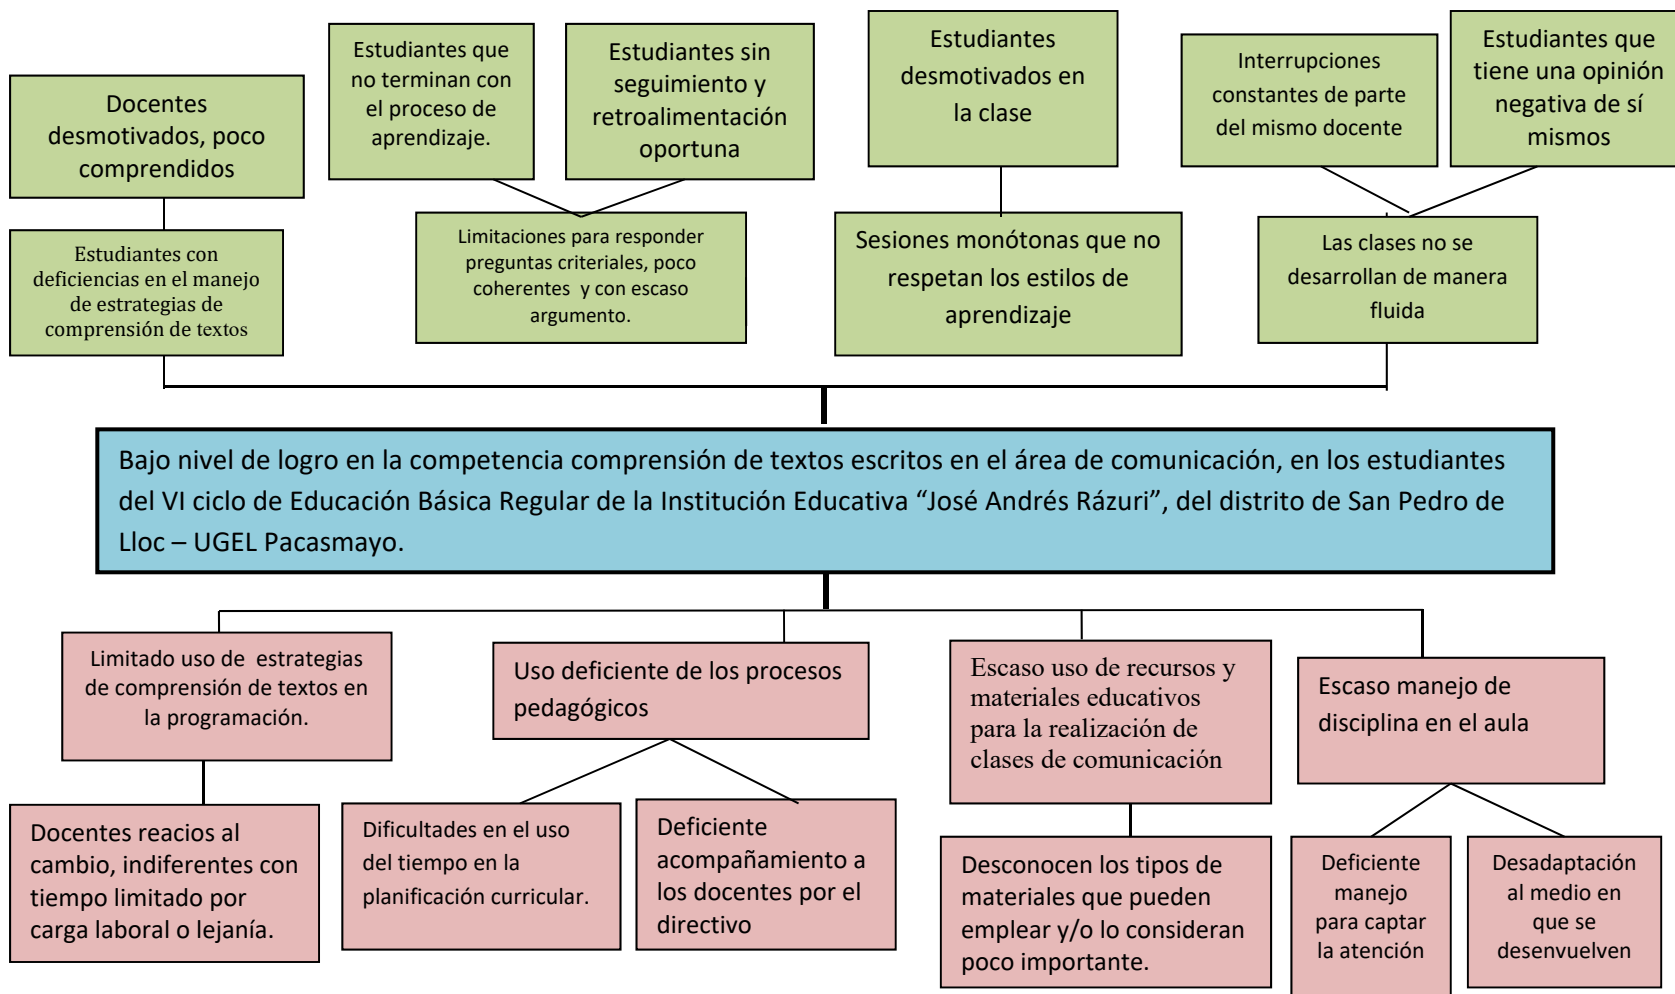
Docentes desmotivados, poco comprendidos

Estudiantes con deficiencias en el manejo de estrategias de comprensión de textos

Estudiantes que no terminan con el proceso de aprendizaje.

Estudiantes sin seguimiento y retroalimentación oportuna

Limitaciones para responder preguntas criteriales, poco coherentes y con escaso argumento.

Estudiantes desmotivados en la clase

Sesiones monótonas que no respetan los estilos de aprendizaje

Interrupciones constantes de parte del mismo docente

Estudiantes que tiene una opinión negativa de sí mismos

Las clases no se desarrollan de manera fluida

Bajo nivel de logro en la competencia comprensión de textos escritos en el área de comunicación, en los estudiantes del VI ciclo de Educación Básica Regular de la Institución Educativa “José Andrés Rázuri”, del distrito de San Pedro de Lloc – UGEL Pacasmayo.

Limitado uso de estrategias de comprensión de textos en la programación.

Docentes reacios al cambio, indiferentes con tiempo limitado por carga laboral o lejanía.

Uso deficiente de los procesos pedagógicos

Dificultades en el uso del tiempo en la planificación curricular.

Deficiente acompañamiento a los docentes por el directivo

Escaso uso de recursos y materiales educativos para la realización de clases de comunicación

Desconocen los tipos de materiales que pueden emplear y/o lo consideran poco importante.

Escaso manejo de disciplina en el aula

Deficiente manejo para captar la atención

Desadaptación al medio en que se desenvuelven